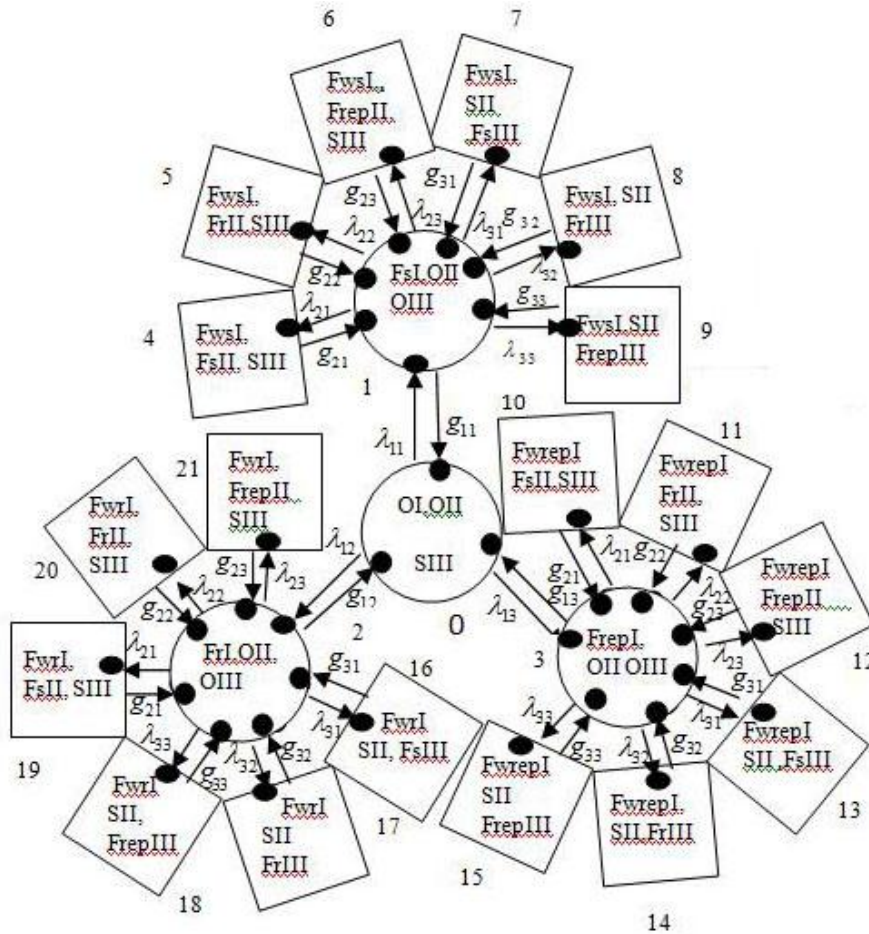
6 7

FwsI, FrepII, SIII

FwsI, SII, FsIII

5 8

FwsI, FrII, SIII

FwsI, SII FrIII

$g_{23}$ $g_{31}$ $\lambda_{23}$ $\lambda_{22}$ $\lambda_{31}$ $g_{32}$

FsI,OII OIII

$g_{22}$ $\lambda_{32}$ $g_{33}$ $\lambda_{21}$

4 9

FwsI, FsII, SIII

FwsI,SII FrepIII

$g_{21}$ $\lambda_{33}$

1 10

$\lambda_{11}$ $g_{11}$

21 11

FwrI, FrepII, SIII

FwrepI FsII,SIII

FwrepI FrII, SIII

FwrI, FrII, SIII

OI,OII SIII

20

$g_{23}$ $\lambda_{12}$ $\lambda_{23}$ $\lambda_{22}$ $g_{22}$ $g_{12}$ $\lambda_{21}$ $g_{22}$ $\lambda_{22}$ $g_{23}$

FwrepI FrepII SIII

2 0

$g_{21}$ $g_{13}$ $\lambda_{13}$

FrI,OII, OIII

FrepI, OII OIII

3 12

$\lambda_{21}$ 16 $g_{31}$ $\lambda_{23}$ $g_{31}$

FwrI, FsII, SIII

$g_{21}$ $\lambda_{31}$

FwrI SII, FsIII

$\lambda_{33}$ $\lambda_{31}$

FwrepI SII, FsIII

19

$\lambda_{33}$ $\lambda_{32}$ $g_{32}$ $g_{33}$ $\lambda_{32}$ $g_{32}$ $g_{33}$

FwrI SII, FrepIII

FwrI SII FrIII

17

FwrepI SII FrepIII

FwrepI, SII,FrIII

13

15

18 14